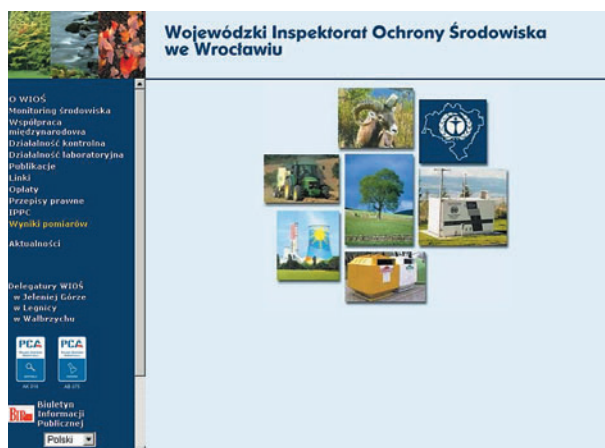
Wojewódzki Inspektorat Ochrony Środowiska we Wrocławiu

O WIOŚ
Monitoring środowiska
Współpraca międzynarodowa
Działalność kontrolna
Działalność laboratoryjna
Publikacje
Linki
Opłaty
Przepisy prawne
IPPC
Wyniki pomiarów

Aktualności

Delegatury WIOŚ
w Jeleniej Górze
w Legnicy
w Wałbrzychu

PCA
AB 318
PCA
AB 573

BIP
Biuletyn Informacji Publicznej

Polski